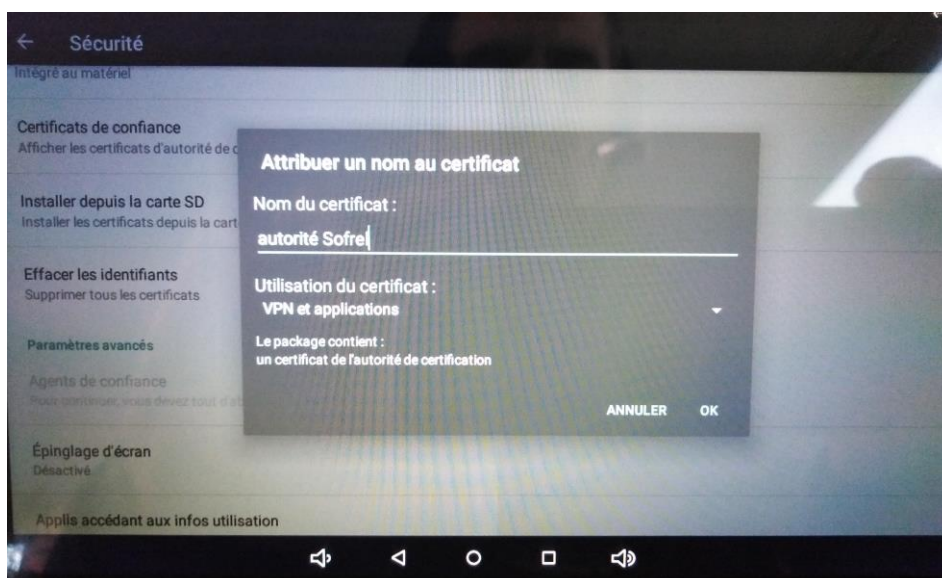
Sécurité

Intégré au matériel

Certificats de confiance
Afficher les certificats d'autorité de c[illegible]

Installer depuis la carte SD
Installer les certificats depuis la cart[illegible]

Effacer les identifiants
Supprimer tous les certificats

Paramètres avancés

Agents de confiance
Pour consulter, vous devez tout d'a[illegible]

Épinglage d'écran
Désactivé

Applis accédant aux infos utilisation

Attribuer un nom au certificat

Nom du certificat :
autorité Sofrel

Utilisation du certificat :
VPN et applications

Le package contient :
un certificat de l'autorité de certification

ANNULER OK